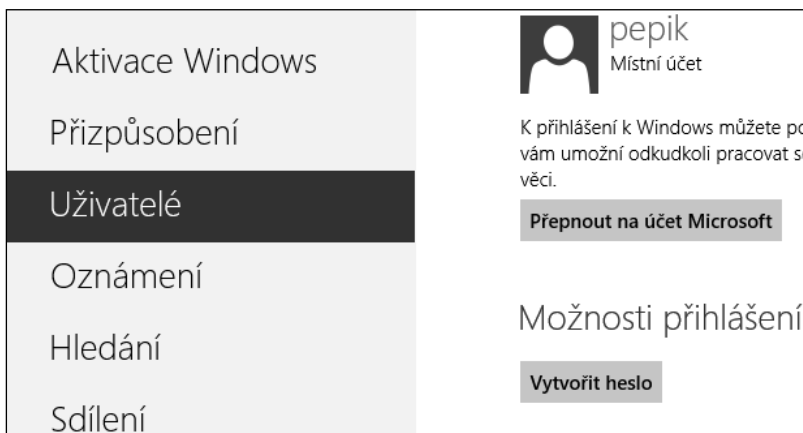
Aktivace Windows

Přizpůsobení

Uživatelé

Oznámení

Hledání

Sdílení

pepik
Místní účet

K přihlášení k Windows můžete po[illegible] vám umožní odkudkoli pracovat s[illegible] věci.

Přepnout na účet Microsoft

Možnosti přihlášení

Vytvořit heslo